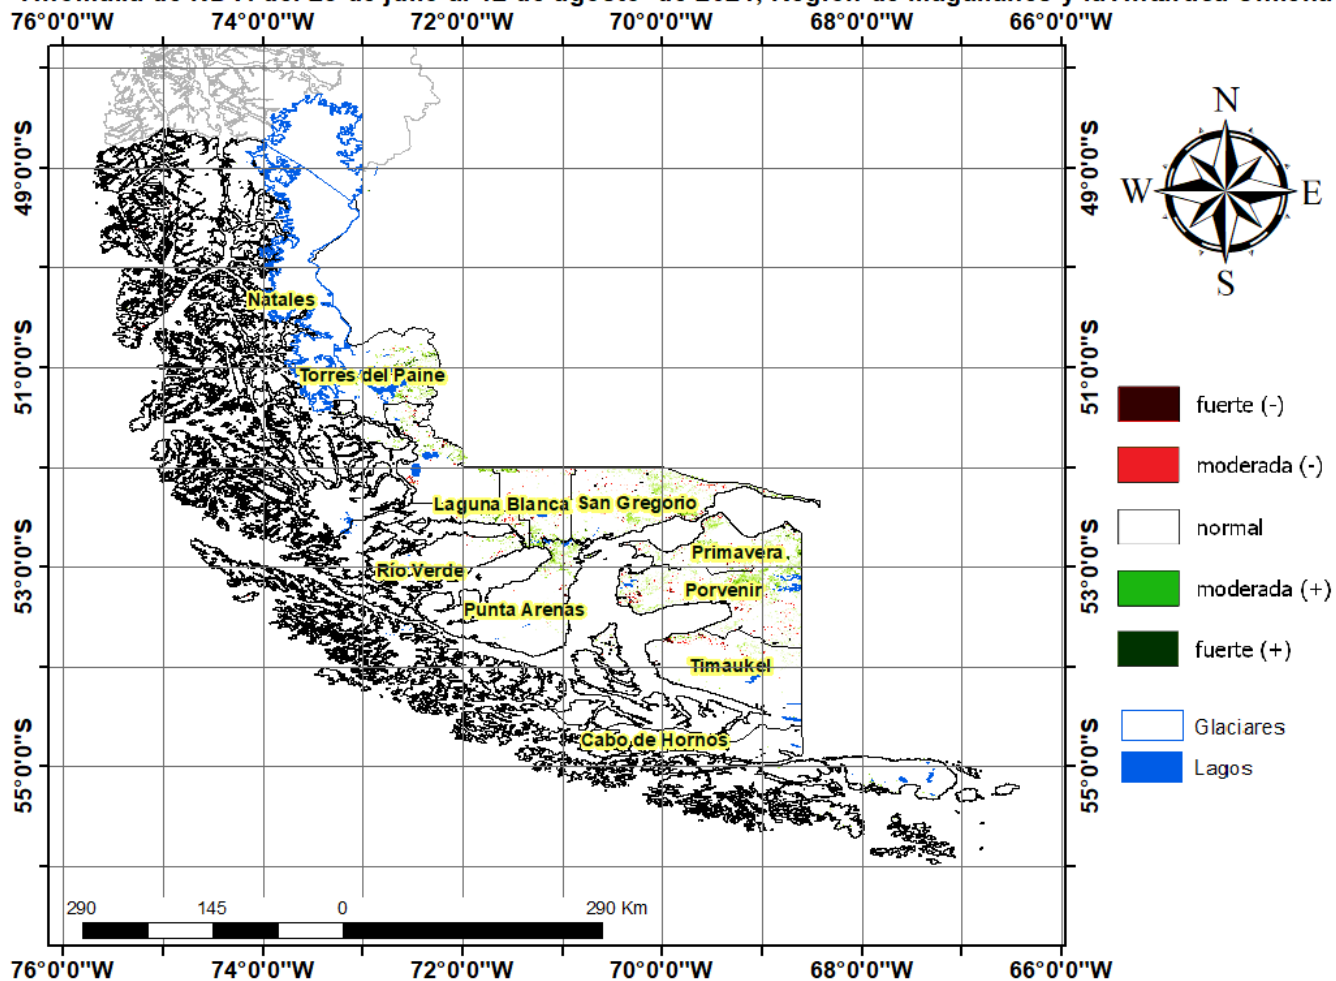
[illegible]

76°0'0"W 74°0'0"W 72°0'0"W 70°0'0"W 68°0'0"W 66°0'0"W

49°0'0"S
51°0'0"S
53°0'0"S
55°0'0"S

N
W E
S

Natales
Torres del Paine
Laguna Blanca
San Gregorio
Primavera
Río Verde
Porvenir
Punta Arenas
Timaukel
Cabo de Hornos

fuerte (-)
moderada (-)
normal
moderada (+)
fuerte (+)

Glaciares
Lagos

290 145 0 290 Km

76°0'0"W 74°0'0"W 72°0'0"W 70°0'0"W 68°0'0"W 66°0'0"W